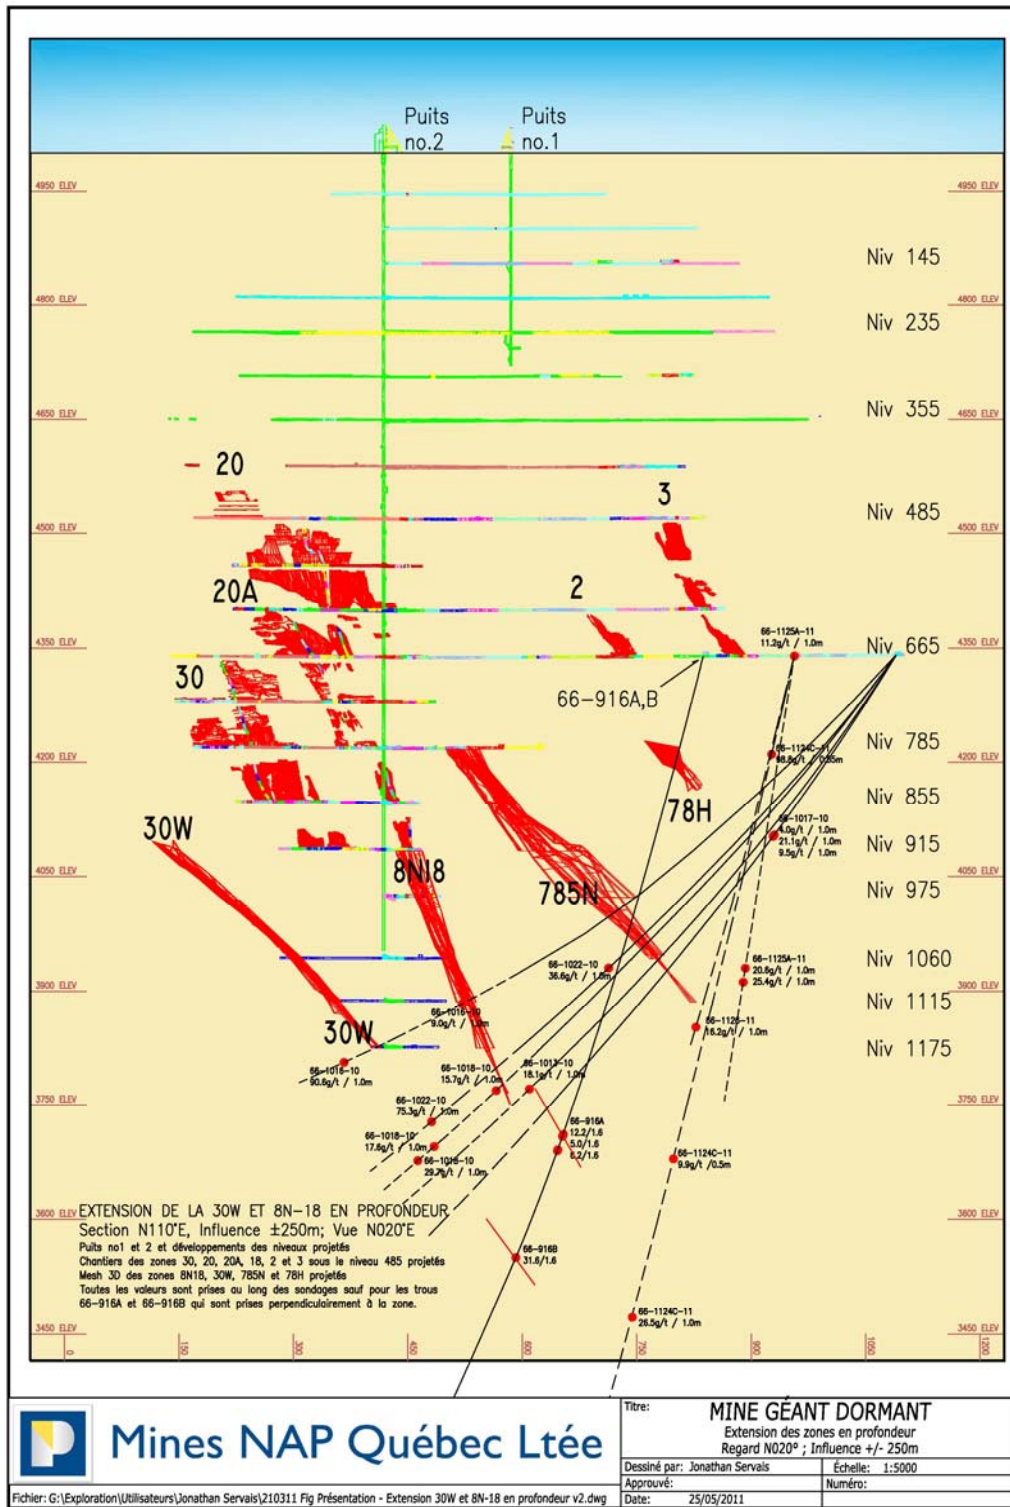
Puits no.2

Puits no.1

4950 ELEV

4950 ELEV

Niv 145

4800 ELEV

4800 ELEV

Niv 235

4650 ELEV

4650 ELEV

Niv 355

20

3

4500 ELEV

Niv 485

4500 ELEV

20A

2

4350 ELEV

66-1125A-11
11.2g/t / 1.0m

Niv 665

4350 ELEV

30

66-916A,B

4200 ELEV

66-1124C-11
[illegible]g/t / 0.55m

Niv 785

4200 ELEV

78H

Niv 855

30W

66-1017-10
4.0g/t / 1.0m
21.1g/t / 1.0m
9.5g/t / 1.0m

Niv 915

4050 ELEV

8N18

Niv 975

4050 ELEV

785N

66-1125A-11
20.6g/t / 1.0m
25.4g/t / 1.0m

Niv 1060

66-1022-10
36.6g/t / 1.0m

3900 ELEV

Niv 1115

3900 ELEV

66-1016-10
9.0g/t / 1.0m

30W

66-1126-11
16.2g/t / 1.0m

Niv 1175

66-1016-10
90.6g/t / 1.0m

66-1018-10
15.7g/t / 1.0m

66-1013-10
18.1g/t / 1.0m

3750 ELEV

66-1022-10
75.3g/t / 1.0m

3750 ELEV

66-916A
12.2/1.6
5.0/1.6
6.2/1.6

66-1018-10
17.6g/t / 1.0m

66-1016-10
29.7g/t / 1.0m

66-1124C-11
9.9g/t /0.5m

3600 ELEV

EXTENSION DE LA 30W ET 8N-18 EN PROFONDEUR
Section N110°E, Influence ±250m; Vue N020°E
Puits no1 et 2 et développements des niveaux projetés
Chantiers des zones 30, 20, 20A, 18, 2 et 3 sous le niveau 485 projetés
Mesh 3D des zones 8N18, 30W, 785N et 78H projetés
Toutes les valeurs sont prises au long des sondages sauf pour les trous 66-916A et 66-916B qui sont prises perpendiculairement à la zone.

3600 ELEV

66-916B
31.6/1.6

66-1124C-11
26.5g/t / 1.0m

3450 ELEV

3450 ELEV

0 150 300 450 600 750 900 1050 1200

Mines NAP Québec Ltée

Titre:
MINE GÉANT DORMANT
Extension des zones en profondeur
Regard N020° ; Influence +/- 250m

Dessiné par: Jonathan Servais

Échelle: 1:5000

Approuvé:

Numéro:

Fichier: G:\Exploration\Utilisateurs\Jonathan Servais\210311 Fig Présentation - Extension 30W et 8N-18 en profondeur v2.dwg

Date: 25/05/2011